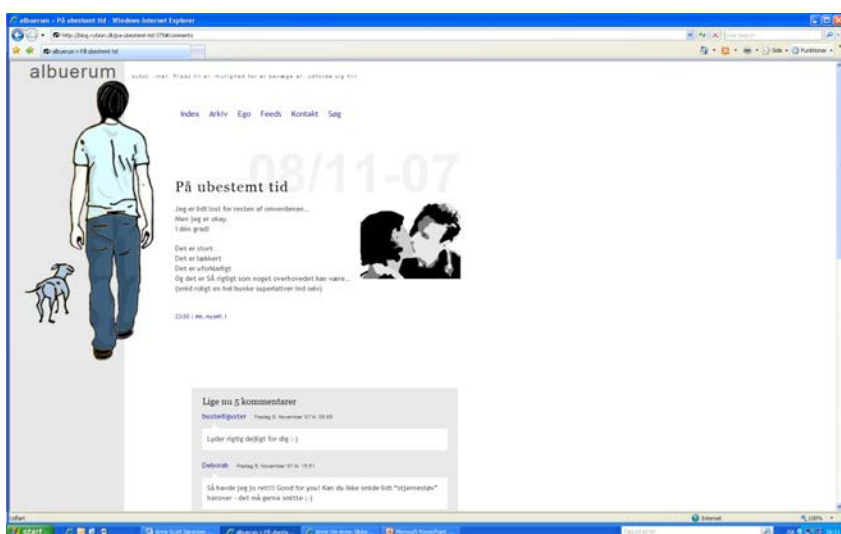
albuerum » På ubestemt tid - Windows Internet Explorer

http://blog.cylson.dk/pa-ubestemt-tid-379#comments

albuerum » På ubestemt tid

Side
Funktioner

albuerum

Index Arkiv Ego Feeds Kontakt Søg

08/11-07

På ubestemt tid

Jeg er lidt lost for resten af omverdenen...
Men jeg er okay.
I den grad!

Det er stort
Det er lækkert
Det er uforklarligt
Og det er SÅ rigtigt som noget overhovedet kan være...
(smid roligt en hel bunke superlativer ind selv)

23:00 | me, myself, i

Lige nu 5 kommentarer

busterfiguster Fredag 9. November 07 kl. 08:09

Lyder rigtig dejligt for dig :-)

Deborah Fredag 9. November 07 kl. 15:51

Så havde jeg jo ret!!! Good for you! Kan du ikke smide lidt "stjernestøv" herover - det må gerne smitte ;-)

Udført

Internet

100%

start